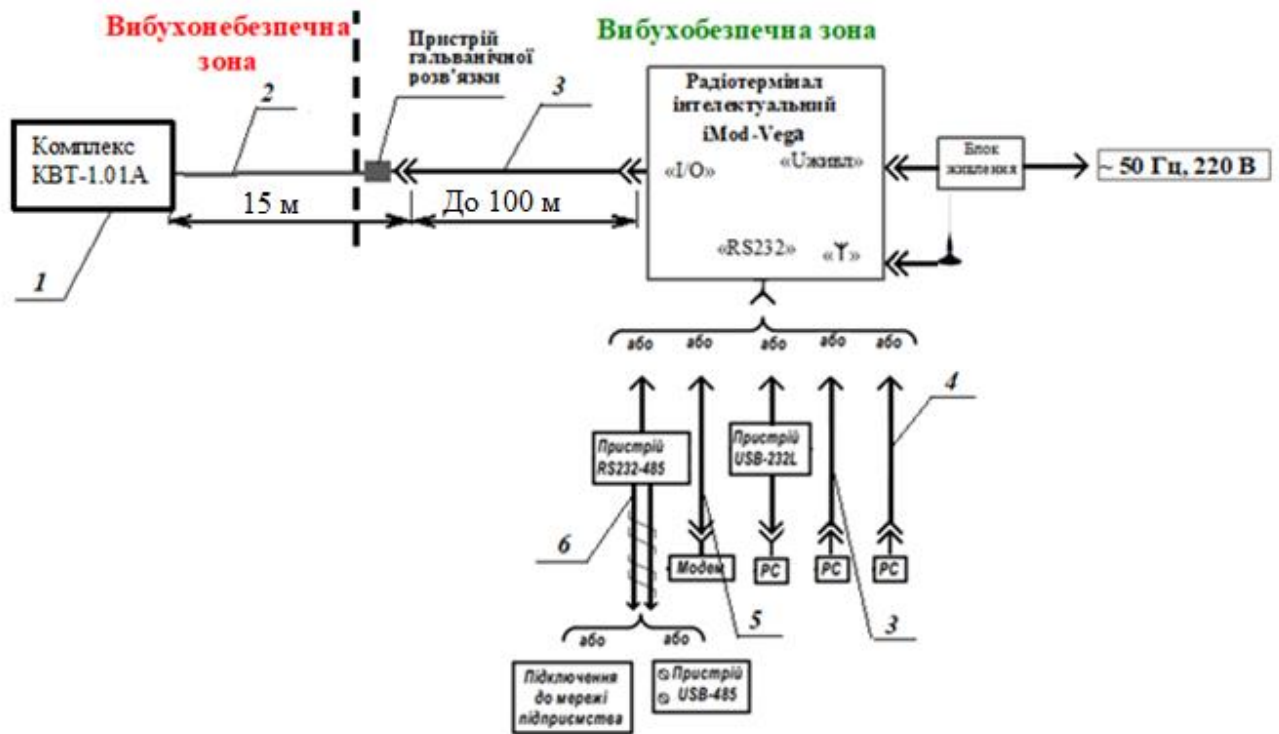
Вибухонебезпечна зона

Пристрій гальванічної розв'язки

Вибухобезпечна зона

Комплекс КВТ-1.01А

2

3

15 м

До 100 м

1

Радіотермінал інтелектуальний iMod-Vega

«I/O»

«Uживл»

«RS232»

«Y»

Блок живлення

~ 50 Гц, 220 В

або

або

або

або

або

4

Пристрій RS232-485

Пристрій USB-232L

6

Модем

PC

PC

PC

5

3

або

або

Підключення до мережі підприємства

Пристрій USB-485